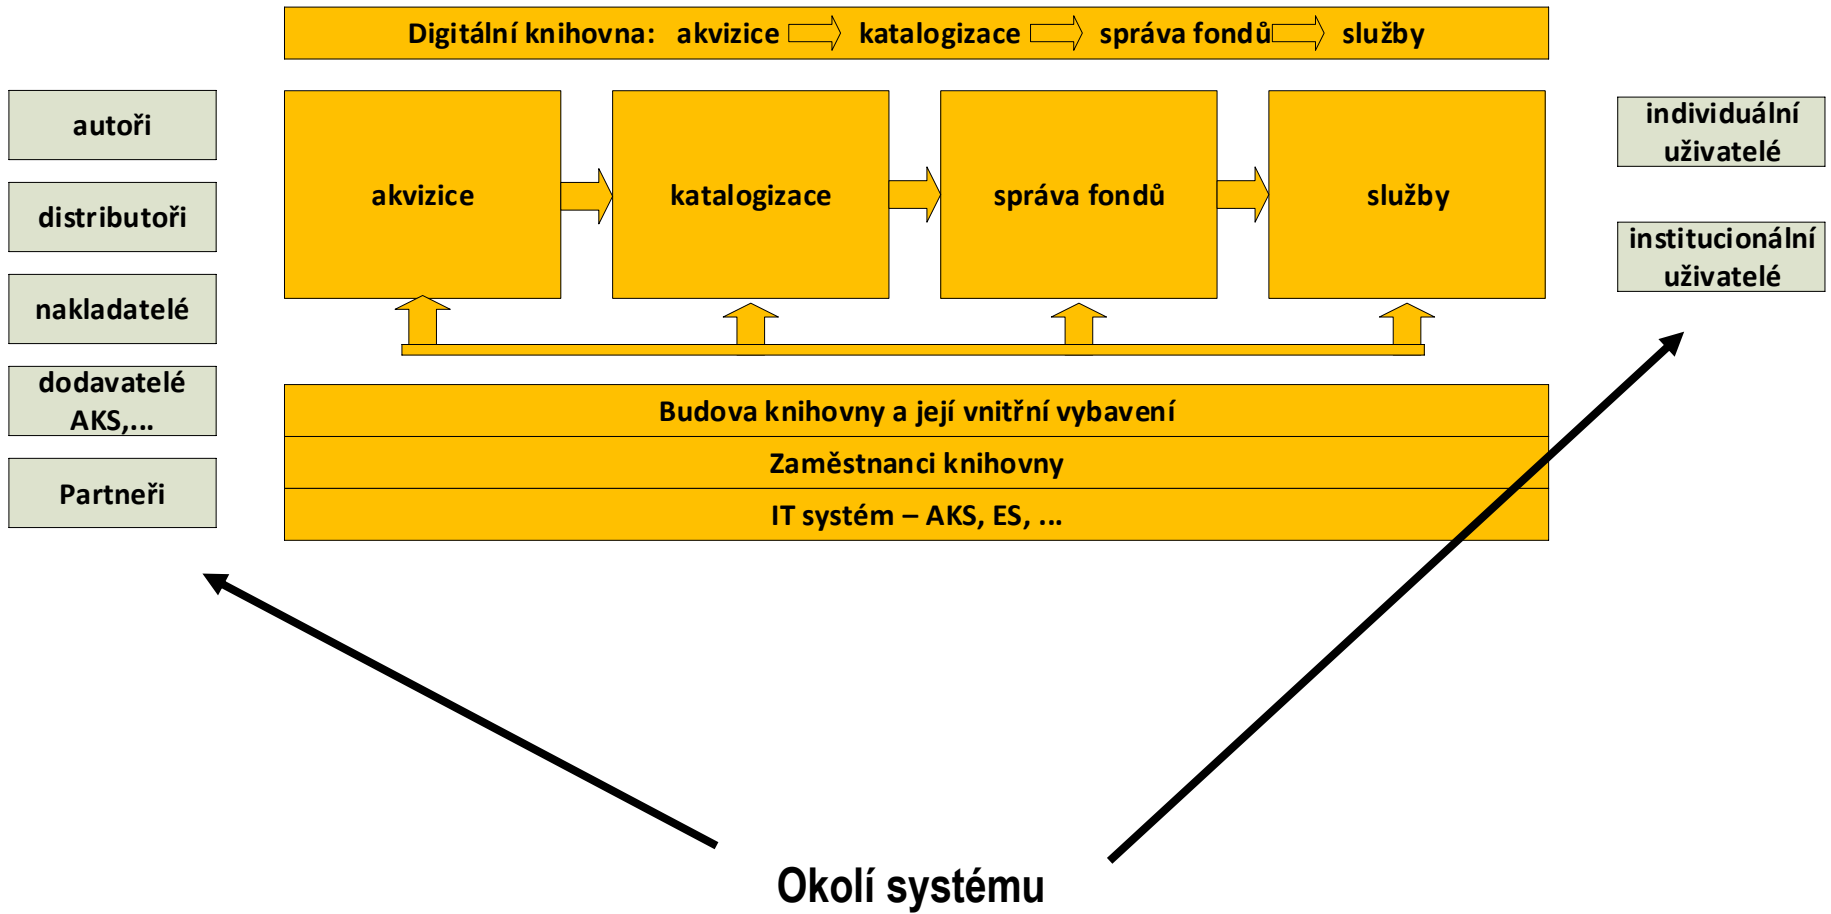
Digitální knihovna: akvizice katalogizace správa fondů služby

autoři

distributoři

nakladatelé

dodavatelé AKS,...

Partneři

akvizice

katalogizace

správa fondů

služby

individuální uživatelé

institucionální uživatelé

Budova knihovny a její vnitřní vybavení

Zaměstnanci knihovny

IT systém – AKS, ES, ...

Okolí systému